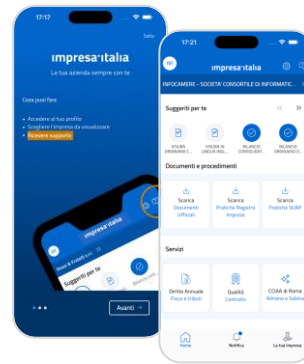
17:17

Salta

impresa·italia

La tua azienda sempre con te

Cosa puoi fare

• Accedere al tuo profilo
• Scegliere l'impresa da visualizzare
• Ricevere supporto

impresa·italia

Suggeriti per te

Avanti

17:21

impresa·italia

INFOCAMERE - SOCIETA' CONSORTILE DI INFORMATIC...

Suggeriti per te

VISURA ORDINARIA I...

VISURA IN LINGUA ING...

BILANCIO CONSOLIDAT...

BILANCIO ORDINARIO E...

Documenti e procedimenti

Scarica
Documenti Ufficiali

Scarica
Pratiche Registro Imprese

Scarica
Pratiche SUAP

Servizi

Diritto Annuale
Fisco e tributi

Qualità
Controllo

CCIAA di Roma
Rilasci e Sabina

Home

Notifiche

La tua impresa